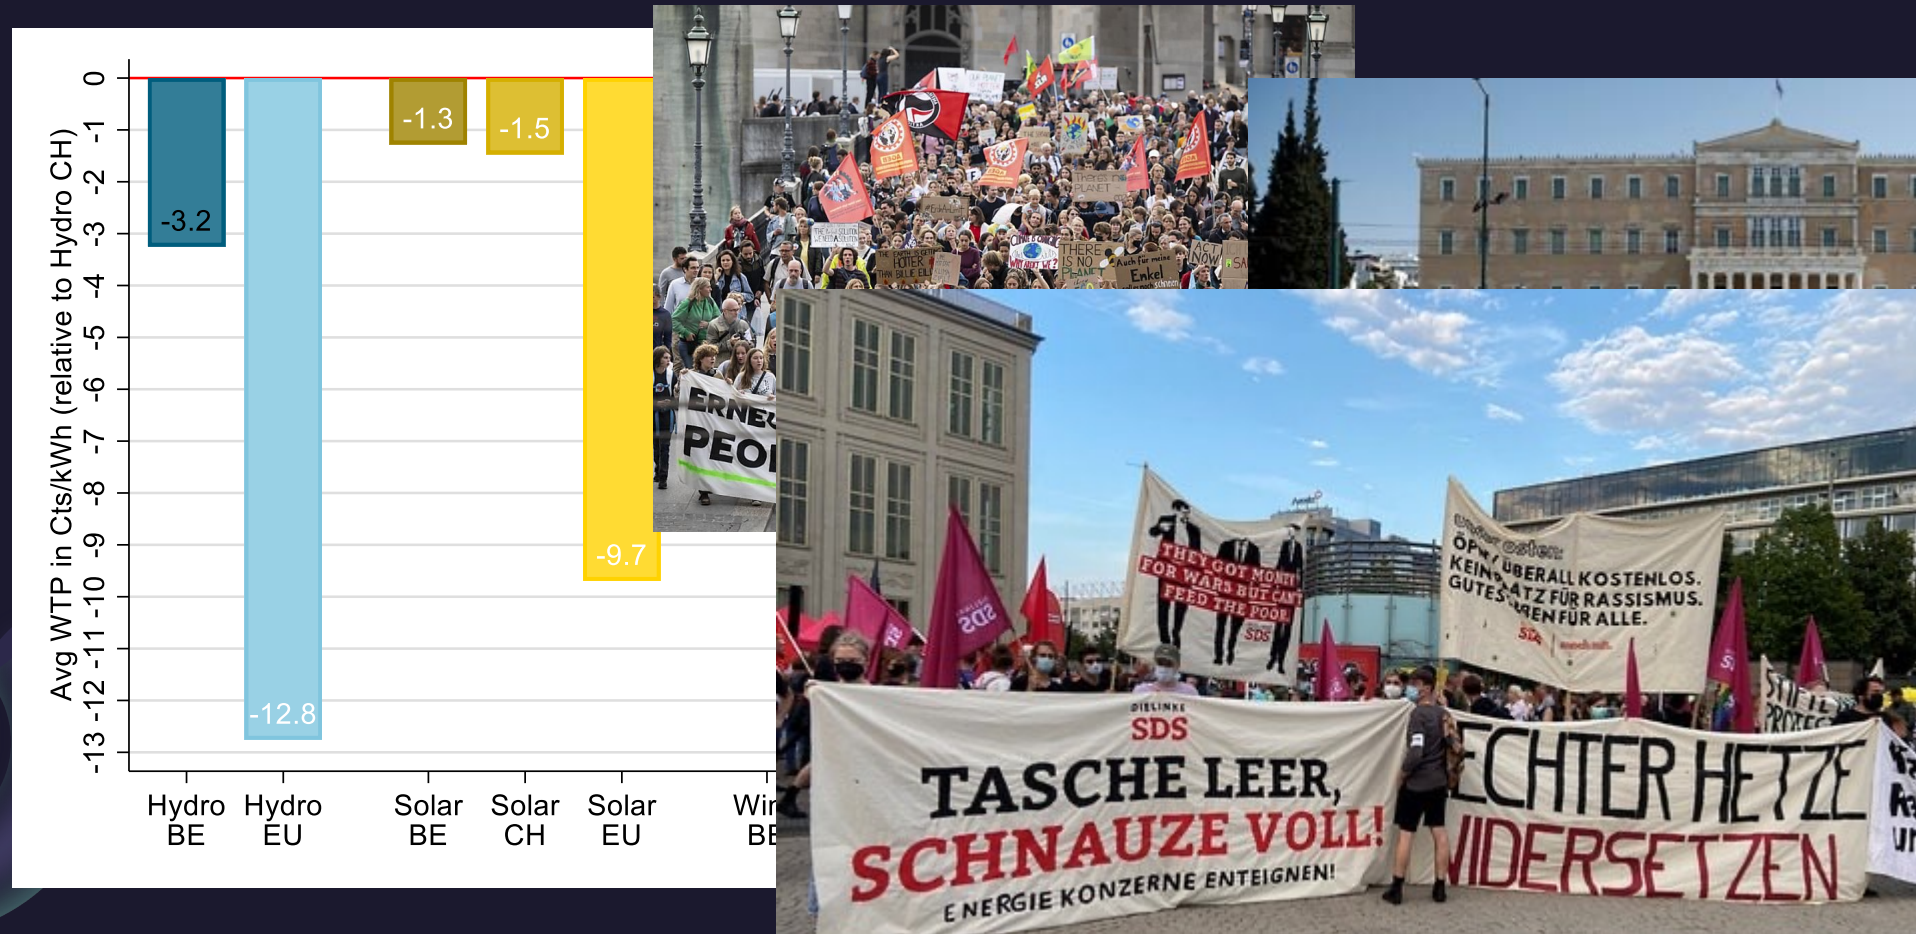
Avg WTP in Cts/kWh (relative to Hydro CH)

0 -1 -2 -3 -4 -5 -6 -7 -8 -9 -10 -11 -12 -13

-3.2
-12.8
-1.3
-1.5
-9.7

Hydro BE
Hydro EU
Solar BE
Solar CH
Solar EU
Wi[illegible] BE

THERE IS NO PLANET B
ACT NOW
Auch für meine Enkel
ERNE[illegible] PEO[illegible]

THEY GOT MONEY FOR WARS BUT CAN'T FEED THE POOR
SDS

Unsere Osten:
ÖPNV ÜBERALL KOSTENLOS.
KEIN PLATZ FÜR RASSISMUS.
GUTES WOHNEN FÜR ALLE.
SDS

DIE LINKE SDS
TASCHE LEER, SCHNAUZE VOLL!
ENERGIE KONZERNE ENTEIGNEN!

RECHTER HETZE WIDERSETZEN